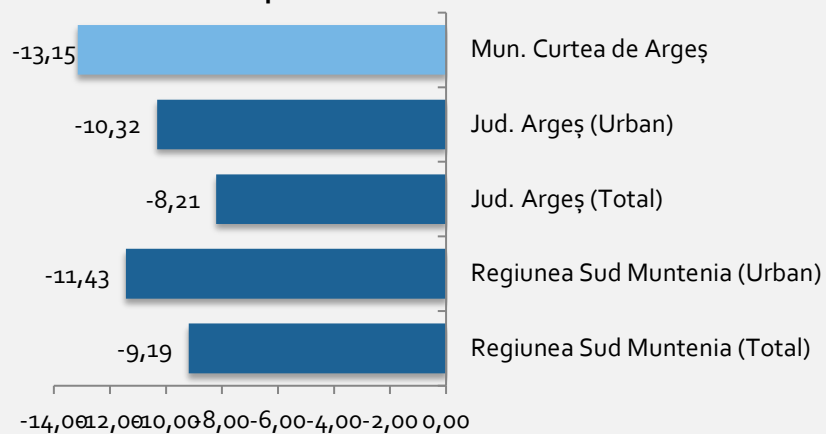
-13,15
Mun. Curtea de Argeș
-10,32
Jud. Argeș (Urban)
-8,21
Jud. Argeș (Total)
-11,43
Regiunea Sud Muntenia (Urban)
-9,19
Regiunea Sud Muntenia (Total)
-14,00 -12,00 -10,00 -8,00 -6,00 -4,00 -2,00 0,00